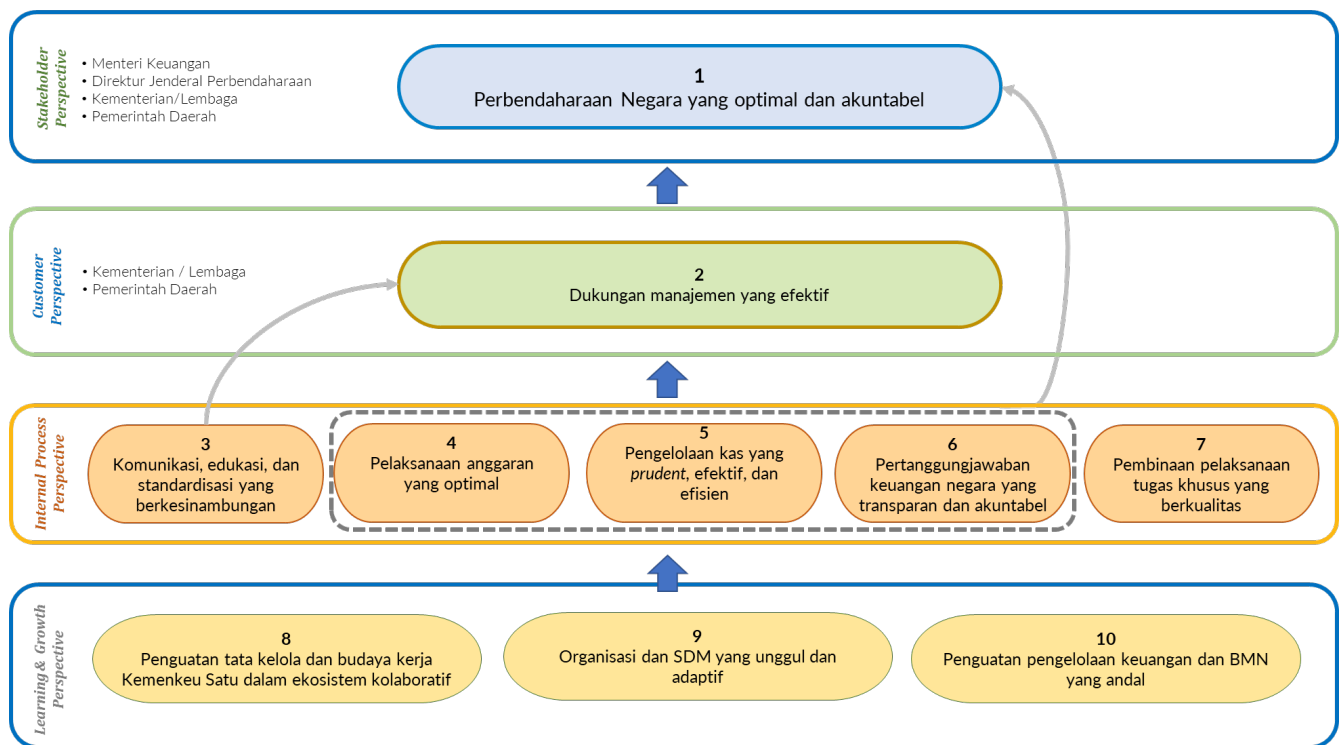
Stakeholder Perspective

• Menteri Keuangan
• Direktur Jenderal Perbendaharaan
• Kementerian/Lembaga
• Pemerintah Daerah

1
Perbendaharaan Negara yang optimal dan akuntabel

Customer Perspective

• Kementerian / Lembaga
• Pemerintah Daerah

2
Dukungan manajemen yang efektif

Internal Process Perspective

3
Komunikasi, edukasi, dan standardisasi yang berkesinambungan

4
Pelaksanaan anggaran yang optimal

5
Pengelolaan kas yang *prudent*, efektif, dan efisien

6
Pertanggungjawaban keuangan negara yang transparan dan akuntabel

7
Pembinaan pelaksanaan tugas khusus yang berkualitas

Learning & Growth Perspective

8
Penguatan tata kelola dan budaya kerja Kemenkeu Satu dalam ekosistem kolaboratif

9
Organisasi dan SDM yang unggul dan adaptif

10
Penguatan pengelolaan keuangan dan BMN yang andal